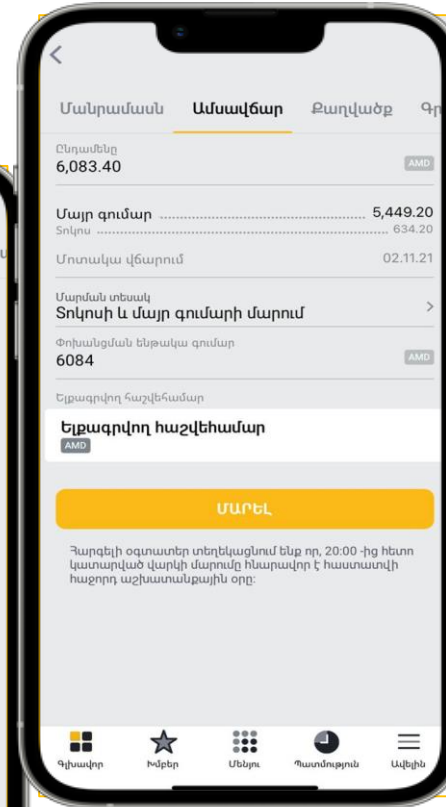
Մանրամասն Ամսավճար Քաղվածք Գր

Ընդամենը
6,083.40 AMD

Մայր գումար 5,449.20
Տոկոս 634.20

Մոտակա վճարում 02.11.21

Մարման տեսակ
Տոկոսի և մայր գումարի մարում

Փոխանցման ենթակա գումար
6084 AMD

Ելքագրվող հաշվեհամար

Ելքագրվող հաշվեհամար
AMD

ՄԱՐԵԼ

Հարգելի օգտատեր տեղեկացնում ենք որ, 20:00 -ից հետո կատարված վարկի մարումը հնարավոր է հաստատվի հաջորդ աշխատանքային օրը:

Գլխավոր Իմերը Մենյու Պատմություն Ավելին